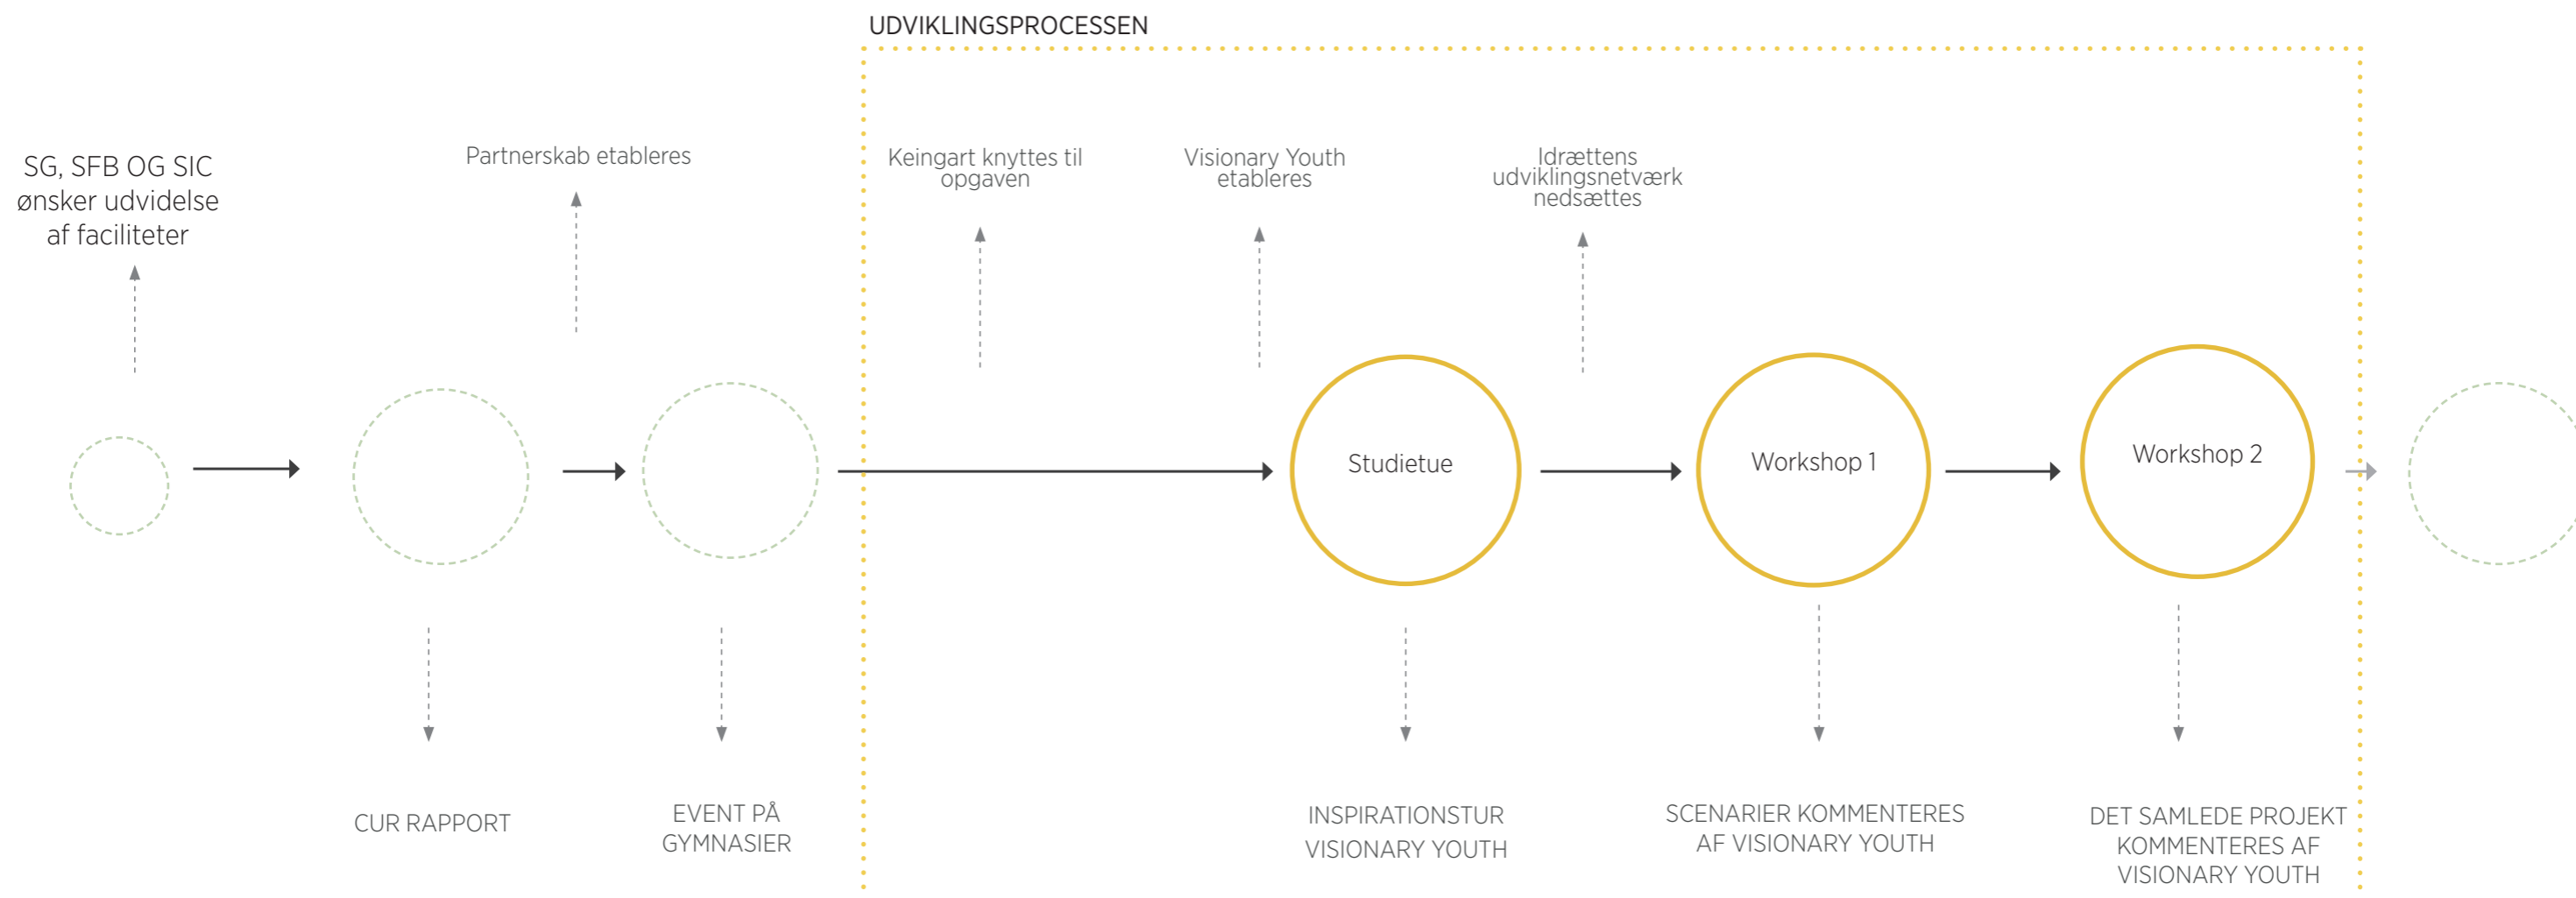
UDVIKLINGSPROCESSEN

SG, SFB OG SIC ønsker udvidelse af faciliteter

Partnerskab etableres

Keingart knyttes til opgaven

Visionary Youth etableres

Idrættens udviklingsnetværk nedsættes

Studietue

Workshop 1

Workshop 2

CUR RAPPORT

EVENT PÅ GYMNASIER

INSPIRATIONSTUR VISIONARY YOUTH

SCENARIER KOMMENTERES AF VISIONARY YOUTH

DET SAMLEDE PROJEKT KOMMENTERES AF VISIONARY YOUTH